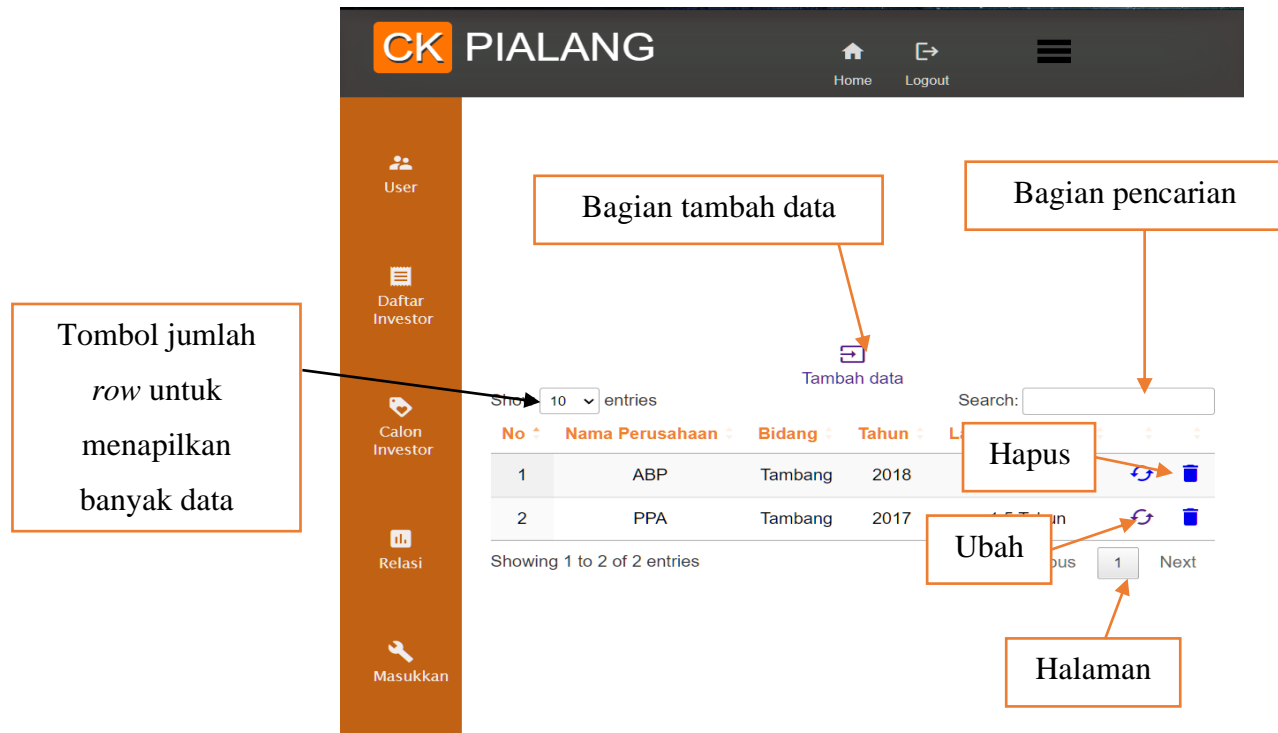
CK PIALANG

Home Logout

User

Daftar Investor

Calon Investor

Relasi

Masukkan

Bagian tambah data

Bagian pencarian

Tombol jumlah *row* untuk menapilkan banyak data

Tambah data

Sho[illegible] 10 entries

Search:

| No | Nama Perusahaan | Bidang | Tahun | La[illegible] | | |
|---|---|---|---|---|---|---|
| 1 | ABP | Tambang | 2018 | | | |
| 2 | PPA | Tambang | 2017 | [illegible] T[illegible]un | | |

Hapus

Ubah

Showing 1 to 2 of 2 entries

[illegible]ous 1 Next

Halaman